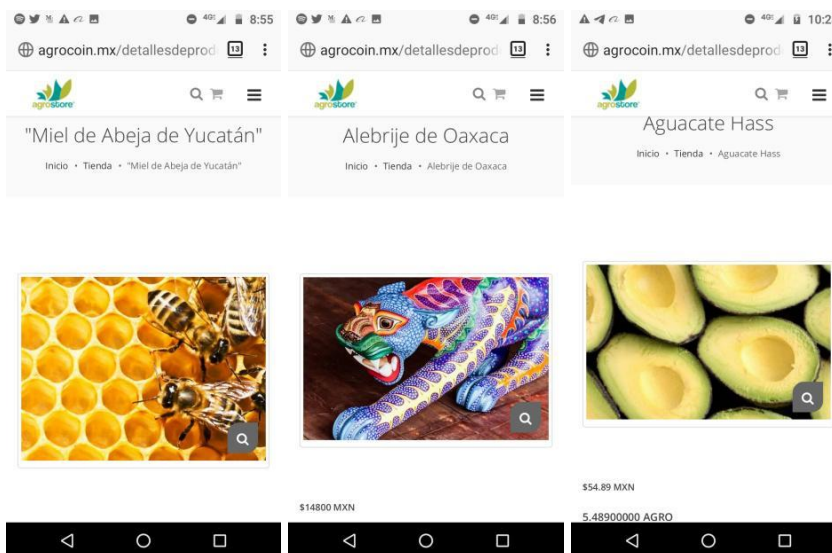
8:55

agrocoin.mx/detallesdeprod 13

agrostore

"Miel de Abeja de Yucatán"

Inicio • Tienda • "Miel de Abeja de Yucatán"

8:56

agrocoin.mx/detallesdeprod 13

agrostore

Alebrije de Oaxaca

Inicio • Tienda • Alebrije de Oaxaca

$14800 MXN

10:2

agrocoin.mx/detallesdeprod 13

agrostore

Aguacate Hass

Inicio • Tienda • Aguacate Hass

$54.89 MXN

5.48900000 AGRO